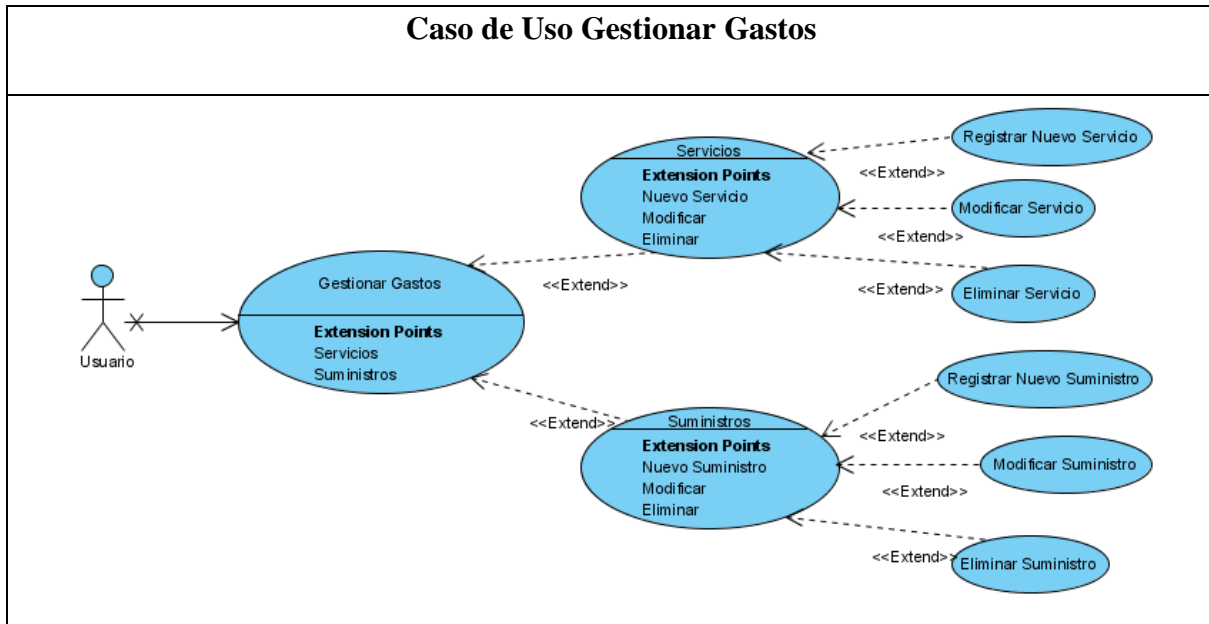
Caso de Uso Gestionar Gastos

Servicios
Extension Points
Nuevo Servicio
Modificar
Eliminar

Registrar Nuevo Servicio
<<Extend>>
Modificar Servicio
<<Extend>>
<<Extend>>
Eliminar Servicio

Usuario

Gestionar Gastos
Extension Points
Servicios
Suministros

<<Extend>>

<<Extend>>

Suministros
Extension Points
Nuevo Suministro
Modificar
Eliminar

Registrar Nuevo Suministro
<<Extend>>
Modificar Suministro
<<Extend>>
<<Extend>>
Eliminar Suministro